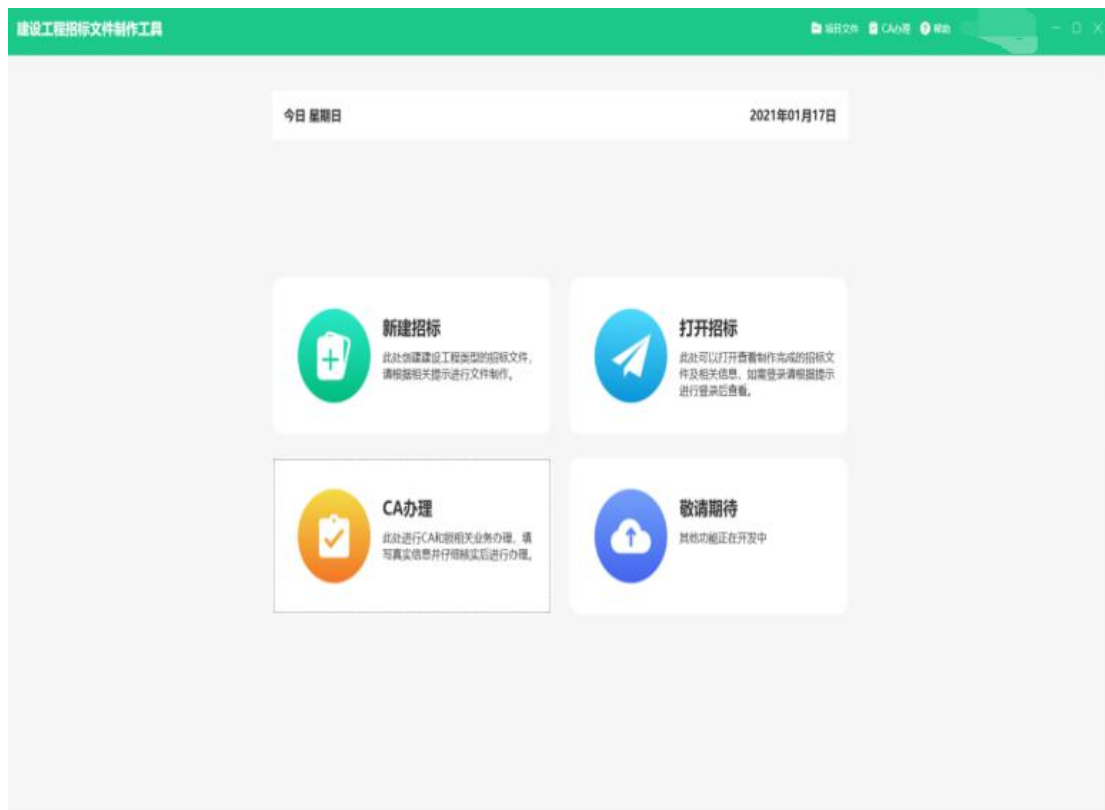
建设工程招标文件制作工具

项目文件 CA办理 帮助

今日 星期日

2021年01月17日

新建招标

此处创建建设工程类型的招标文件，请根据相关提示进行文件制作。

打开招标

此处可以打开查看制作完成的招标文件及相关信息，如需登录请根据提示进行登录后查看。

CA办理

此处进行CA和锁相关业务办理，填写真实信息并仔细核实后进行办理。

敬请期待

其他功能正在开发中